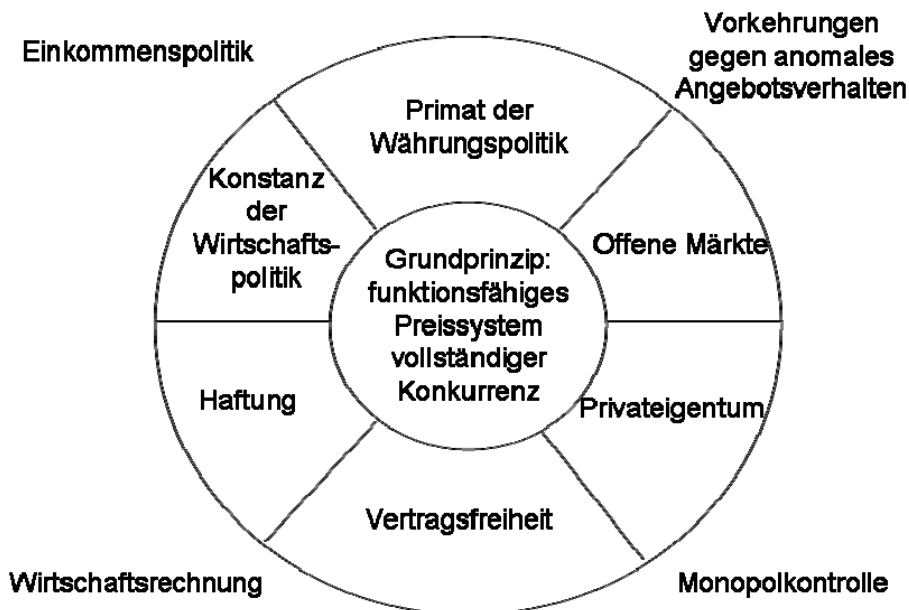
Einkommenspolitik

Vorkehrungen gegen anomales Angebotsverhalten

Primat der Währungspolitik

Konstanz der Wirtschaftspolitik

Offene Märkte

Grundprinzip: funktionsfähiges Preissystem vollständiger Konkurrenz

Haftung

Privateigentum

Vertragsfreiheit

Wirtschaftsrechnung

Monopolkontrolle